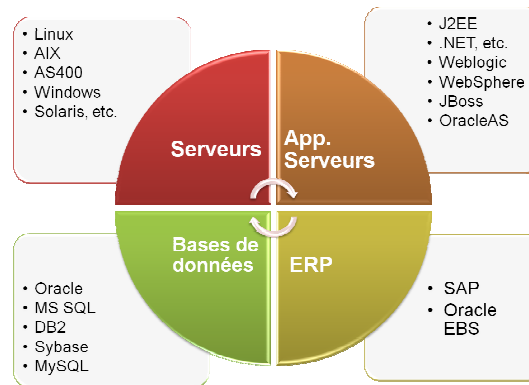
• Linux
• AIX
• AS400
• Windows
• Solaris, etc.

• J2EE
• .NET, etc.
• Weblogic
• WebSphere
• JBoss
• OracleAS

Serveurs

App. Serveurs

Bases de données

ERP

• Oracle
• MS SQL
• DB2
• Sybase
• MySQL

• SAP
• Oracle EBS